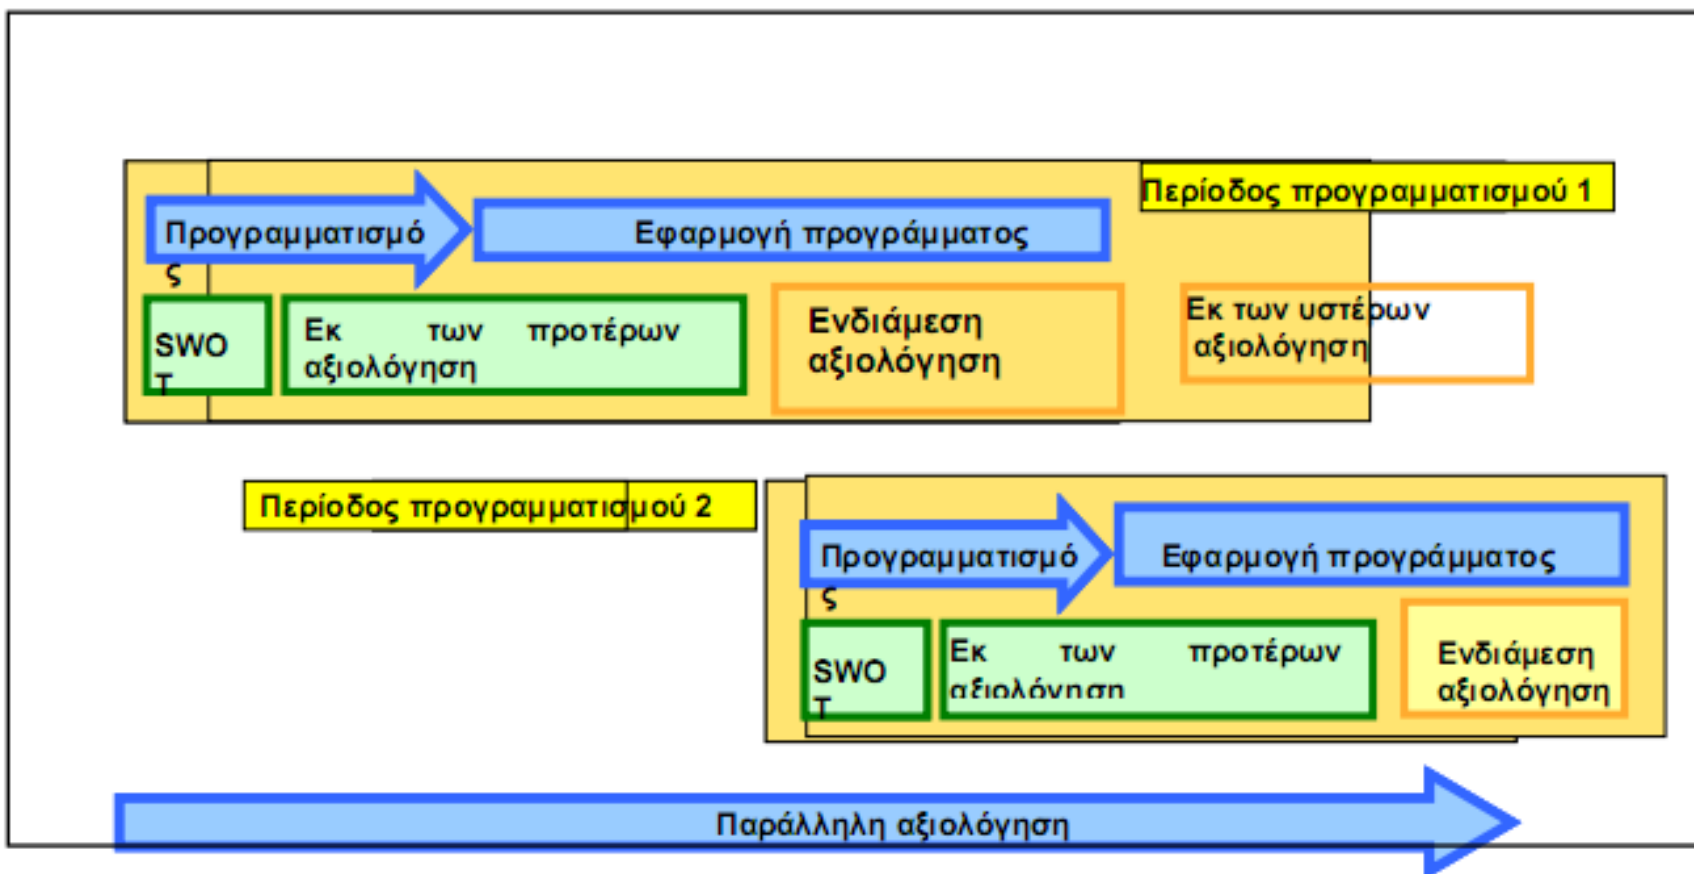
Περίοδος προγραμματισμού 1

Προγραμματισμό ς

Εφαρμογή προγράμματος

SWO T

Εκ των προτέρων αξιολόγηση

Ενδιάμεση αξιολόγηση

Εκ των υστέρων αξιολόγηση

Περίοδος προγραμματισμού 2

Προγραμματισμό ς

Εφαρμογή προγράμματος

SWO T

Εκ των προτέρων αξιολόγηση

Ενδιάμεση αξιολόγηση

Παράλληλη αξιολόγηση